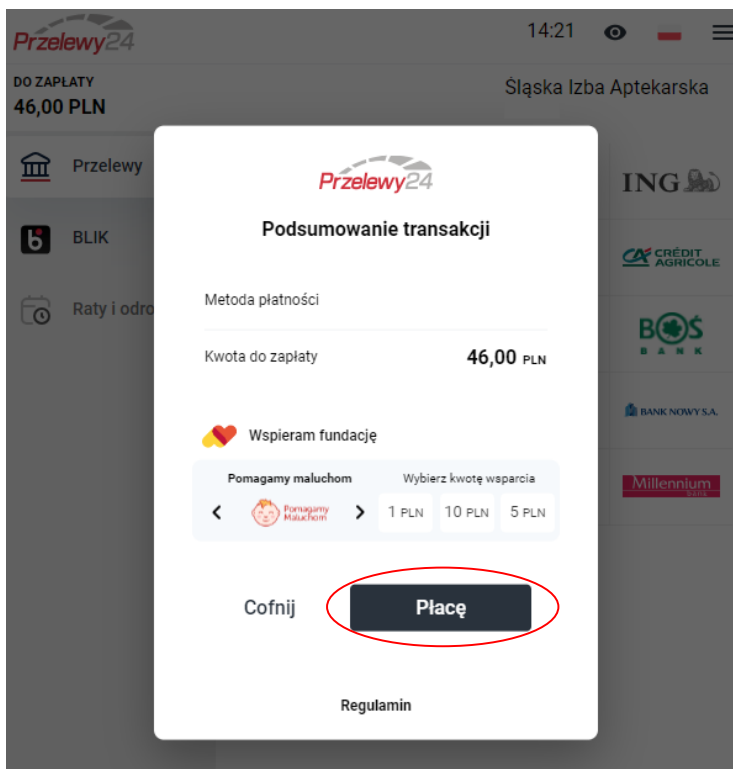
Przelewy24

14:21

DO ZAPŁATY
46,00 PLN

Śląska Izba Aptekarska

Przelewy

BLIK

Raty i odro

ING

CRÉDIT AGRICOLE

BOŚ BANK

BANK NOWY S.A.

Millennium bank

Przelewy24

Podsumowanie transakcji

Metoda płatności

Kwota do zapłaty 46,00 PLN

Wspieram fundację

Pomagamy maluchom

Wybierz kwotę wsparcia

Pomagamy Maluchom

1 PLN 10 PLN 5 PLN

Cofnij

Płacę

Regulamin